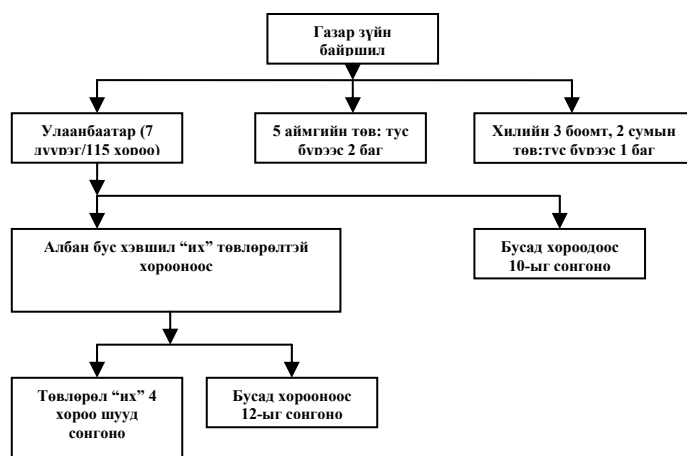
Газар зүйн байршил

Улаанбаатар (7 дүүрэг/115 хороо)

5 аймгийн төв: тус бүрээс 2 баг

Хилийн 3 боомт, 2 сумын төв:тус бүрээс 1 баг

Албан бус хэвшил "их" төвлөрөлтэй хорооноос

Бусад хороодоос 10-ыг сонгоно

Төвлөрөл "их" 4 хороо шууд сонгоно

Бусад хорооноос 12-ыг сонгоно